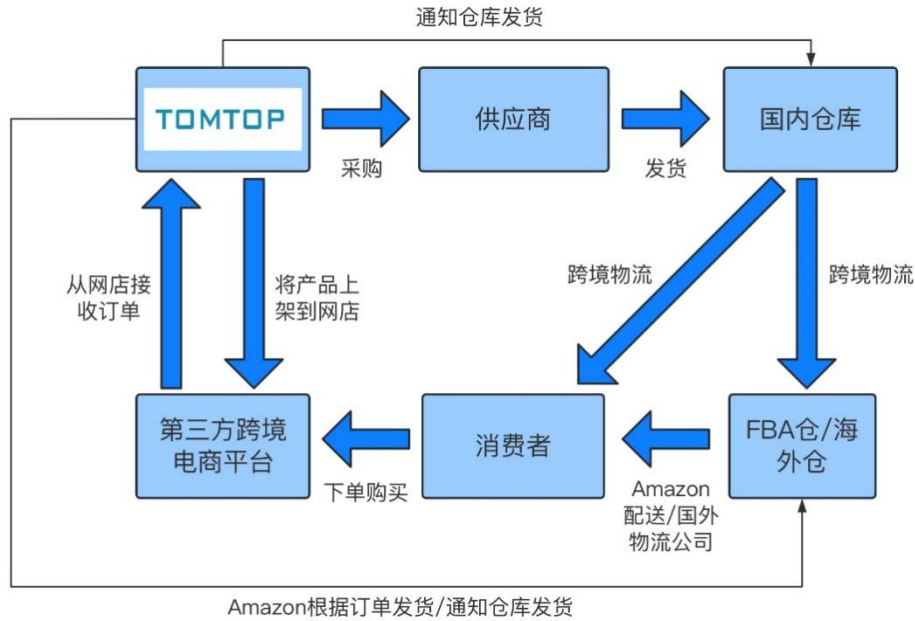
通知仓库发货

TOMTOP

采购

供应商

发货

国内仓库

从网店接收订单

将产品上架到网店

跨境物流

跨境物流

第三方跨境电商平台

下单购买

消费者

Amazon配送/国外物流公司

FBA仓/海外仓

Amazon根据订单发货/通知仓库发货